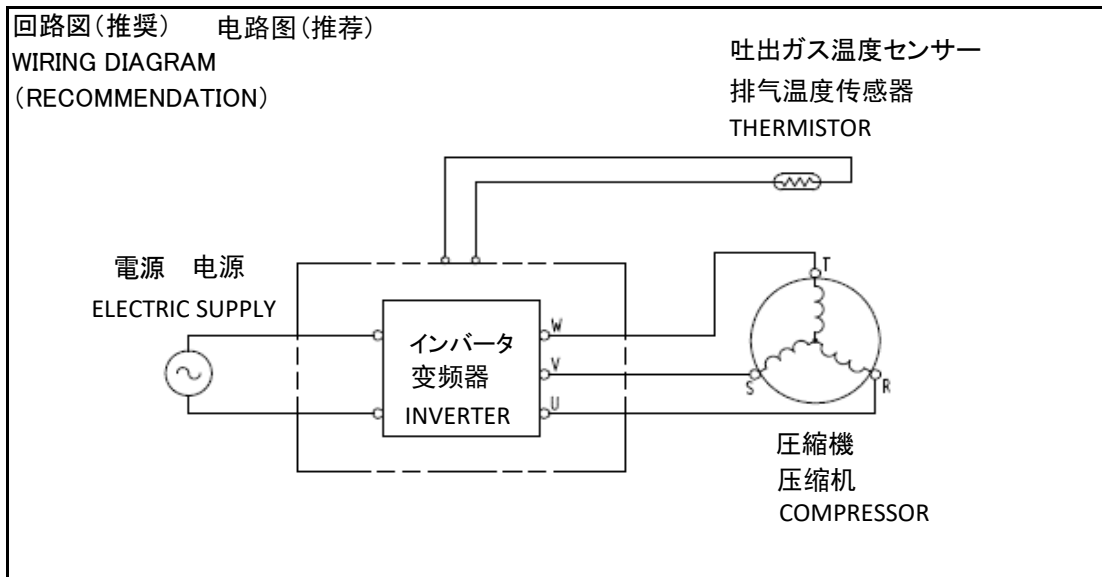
回路図(推奨)　电路图(推荐)
WIRING DIAGRAM
(RECOMMENDATION)

吐出ガス温度センサー
排气温度传感器
THERMISTOR

電源　电源
ELECTRIC SUPPLY

W
V
U

インバータ
变频器
INVERTER

T
S
R

圧縮機
压缩机
COMPRESSOR